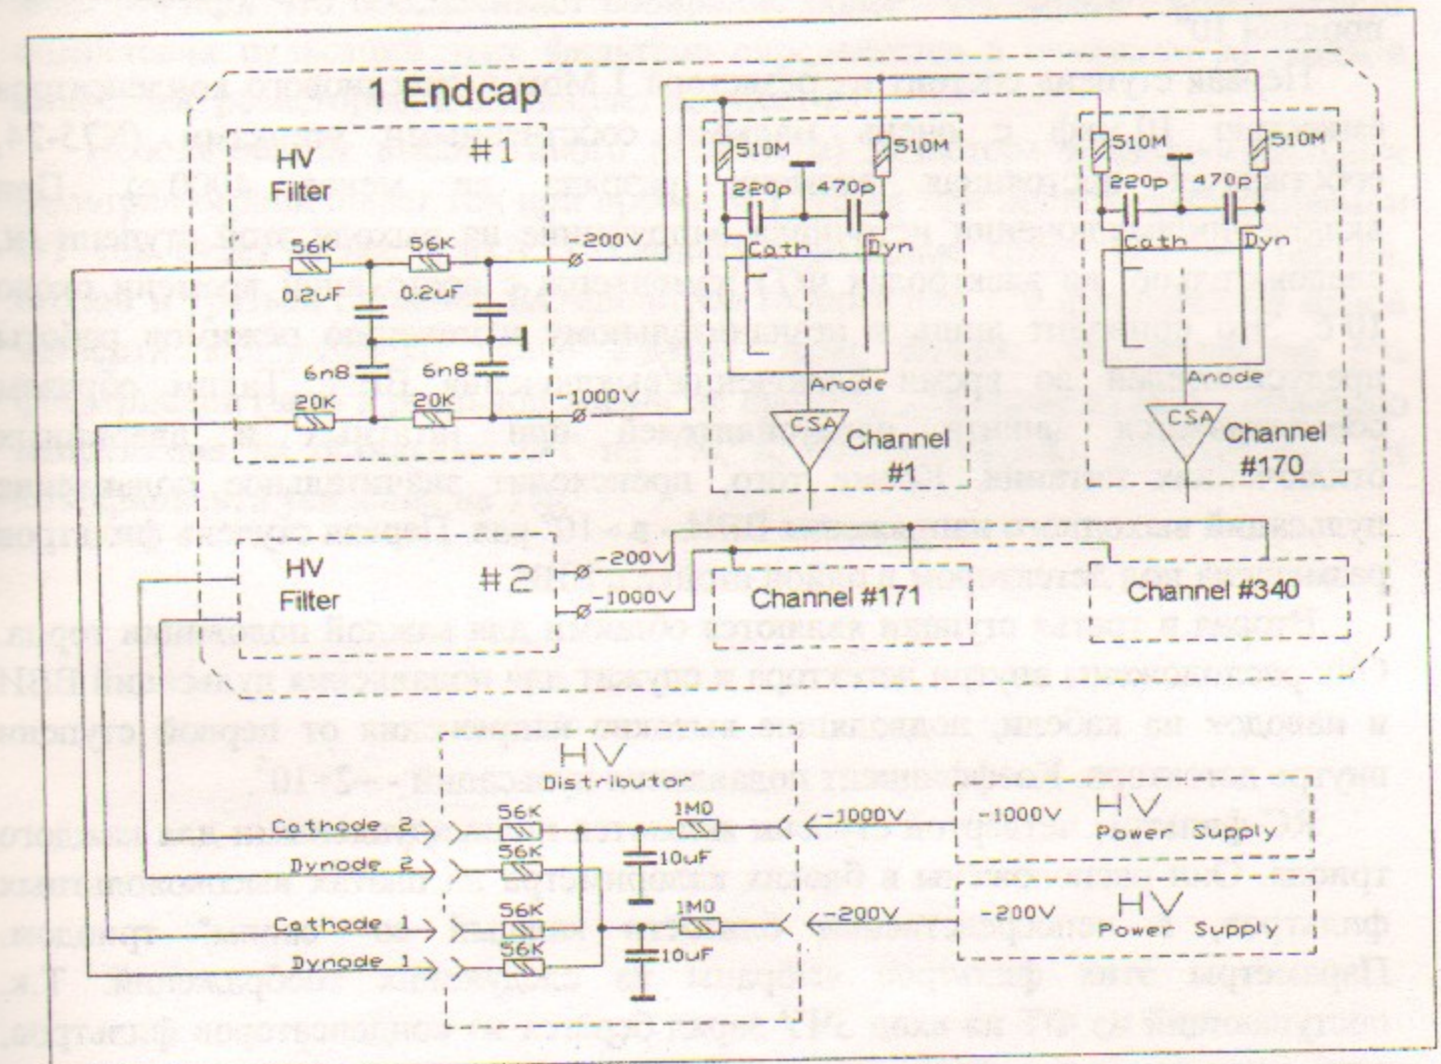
1 Endcap

HV Filter

#1

56K

56K

0.2uF

0.2uF

6n8

6n8

20K

20K

-200V

-1000V

510M

510M

220p

470p

Cath

Dyn

Anode

CSA

Channel #1

510M

510M

220p

470p

Cath

Dyn

Anode

CSA

Channel #170

HV Filter

#2

-200V

-1000V

Channel #171

Channel #340

HV Distributor

Cathode 2

Dynode 2

Cathode 1

Dynode 1

56K

56K

56K

56K

1M0

1M0

10uF

10uF

-1000V

-200V

-1000V

HV Power Supply

-200V

HV Power Supply